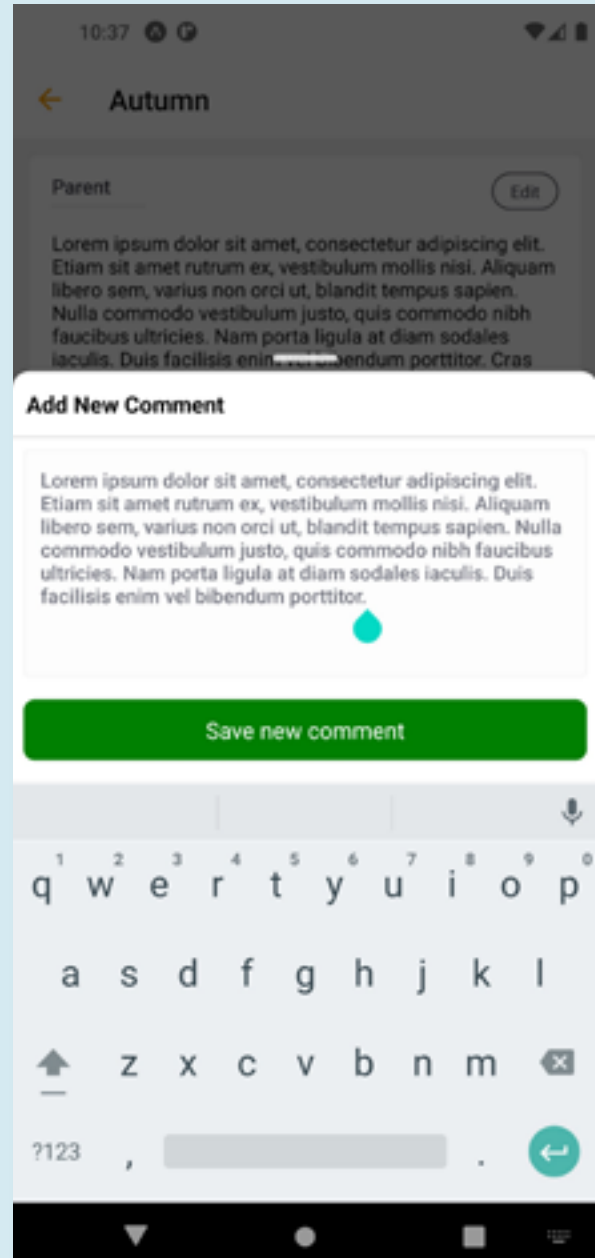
10:37

Autumn

Parent

Edit

Lorem ipsum dolor sit amet, consectetur adipiscing elit. Etiam sit amet rutrum ex, vestibulum mollis nisi. Aliquam libero sem, varius non orci ut, blandit tempus sapien. Nulla commodo vestibulum justo, quis commodo nibh faucibus ultricies. Nam porta ligula at diam sodales iaculis. Duis facilisis enim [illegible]endum porttitor. Cras

Add New Comment

Lorem ipsum dolor sit amet, consectetur adipiscing elit. Etiam sit amet rutrum ex, vestibulum mollis nisi. Aliquam libero sem, varius non orci ut, blandit tempus sapien. Nulla commodo vestibulum justo, quis commodo nibh faucibus ultricies. Nam porta ligula at diam sodales iaculis. Duis facilisis enim vel bibendum porttitor.

Save new comment

1 2 3 4 5 6 7 8 9 0
q w e r t y u i o p
a s d f g h j k l
z x c v b n m
?123 , .